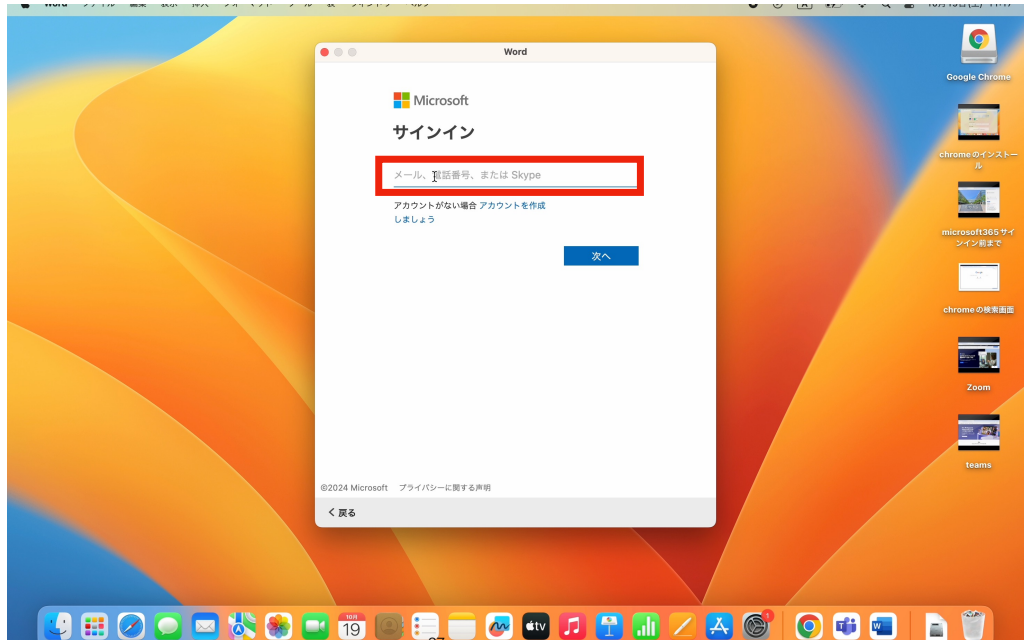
Word

Microsoft

サインイン

メール、電話番号、または Skype

アカウントがない場合 アカウントを作成しましょう

次へ

©2024 Microsoft プライバシーに関する声明

< 戻る

Google Chrome

chromeのインストール

microsoft365 サインイン前まで

chromeの検索画面

Zoom

teams

19